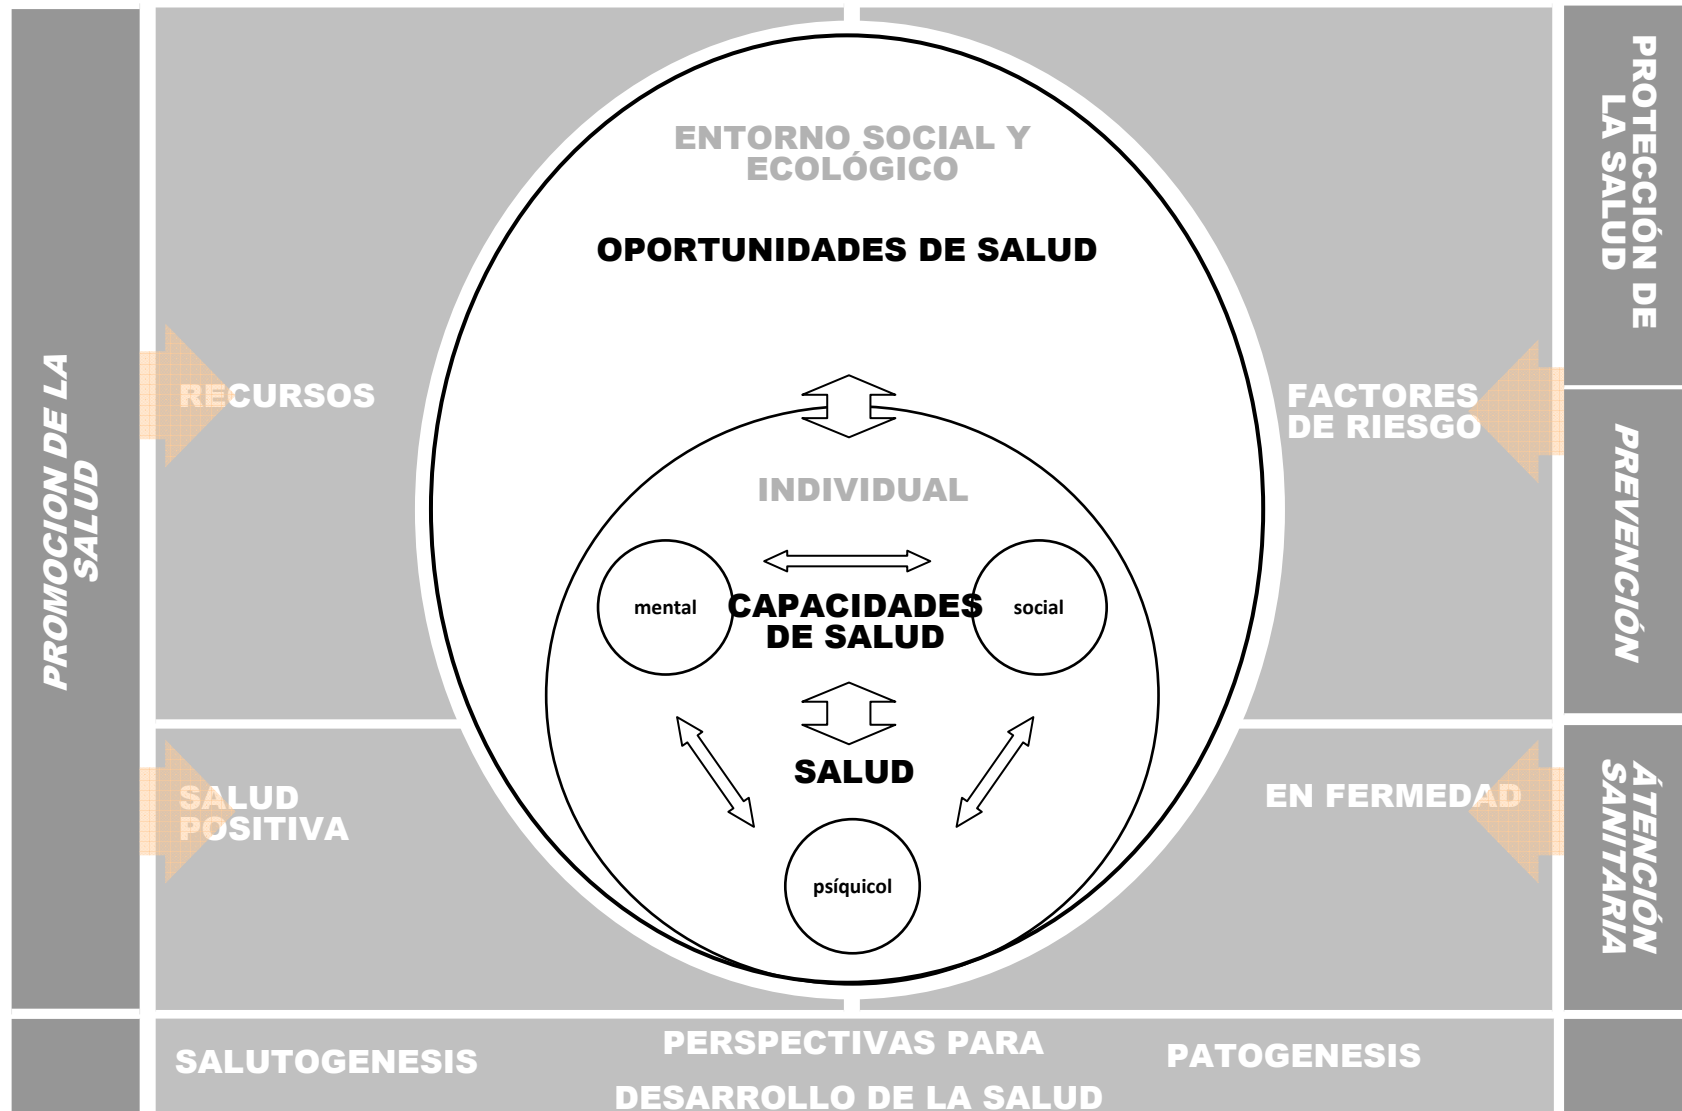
PROMOCION DE LA SALUD

ENTORNO SOCIAL Y ECOLÓGICO

OPORTUNIDADES DE SALUD

PROTECCIÓN DE LA SALUD

RECURSOS

FACTORES DE RIESGO

PREVENCIÓN

INDIVIDUAL

mental

CAPACIDADES DE SALUD

social

SALUD

SALUD POSITIVA

EN FERMEDAD

ÁTENCIÓN SANITARIA

psíquicol

SALUTOGENESIS

PERSPECTIVAS PARA DESARROLLO DE LA SALUD

PATOGENESIS